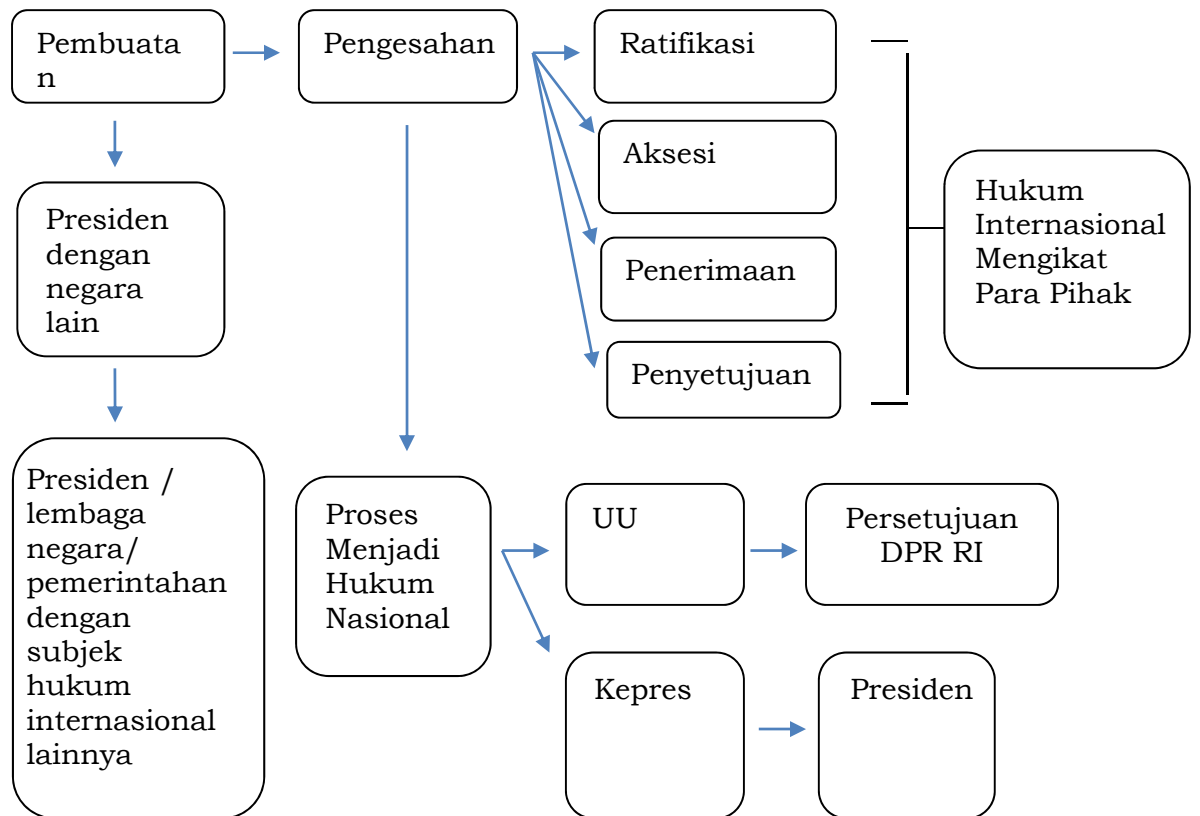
Pembuatan

Pengesahan

Ratifikasi

Aksesi

Penerimaan

Penyetujuan

Hukum Internasional Mengikat Para Pihak

Presiden dengan negara lain

Presiden / lembaga negara/ pemerintahan dengan subjek hukum internasional lainnya

Proses Menjadi Hukum Nasional

UU

Persetujuan DPR RI

Kepres

Presiden